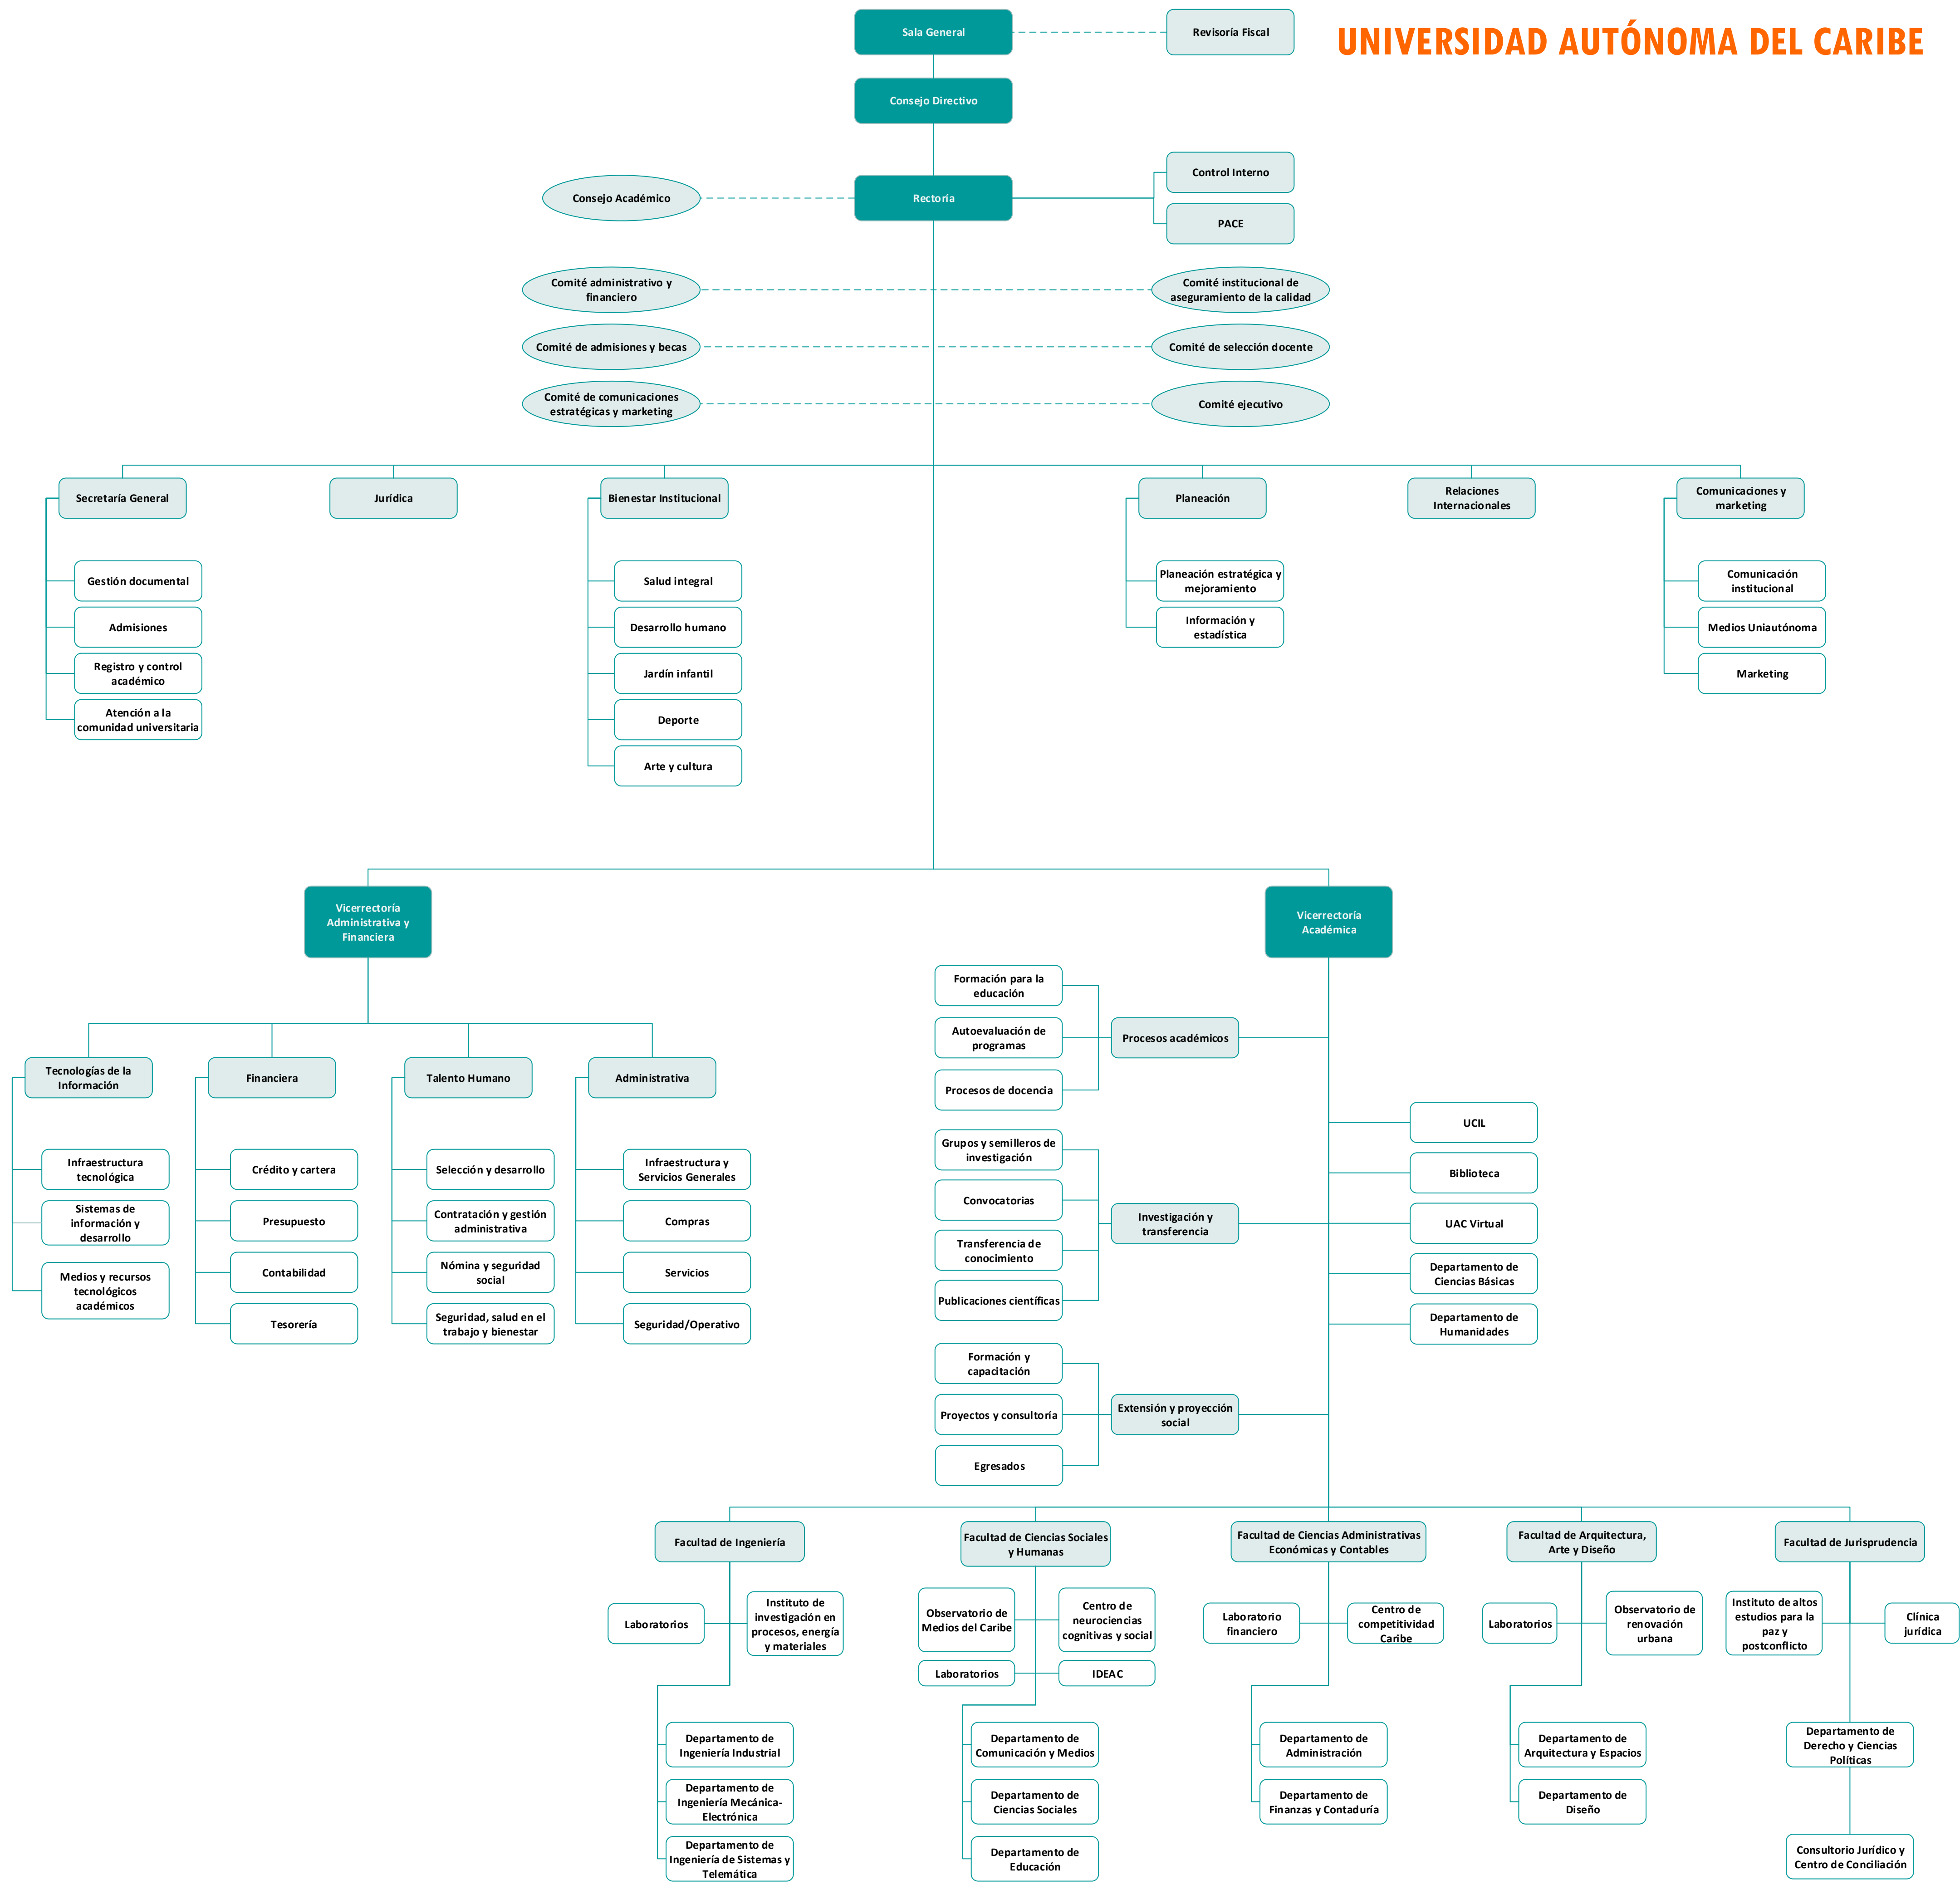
UNIVERSIDAD AUTÓNOMA DEL CARIBE

Sala General

Revisoría Fiscal

Consejo Directivo

Consejo Académico

Rectoría

Control Interno

PACE

Comité administrativo y financiero

Comité institucional de aseguramiento de la calidad

Comité de admisiones y becas

Comité de selección docente

Comité de comunicaciones estratégicas y marketing

Comité ejecutivo

Secretaría General

Gestión documental

Admisiones

Registro y control académico

Atención a la comunidad universitaria

Jurídica

Bienestar Institucional

Salud integral

Desarrollo humano

Jardín infantil

Deporte

Arte y cultura

Planeación

Planeación estratégica y mejoramiento

Información y estadística

Relaciones Internacionales

Comunicaciones y marketing

Comunicación institucional

Medios Uniautónoma

Marketing

Vicerrectoría Administrativa y Financiera

Tecnologías de la Información

Infraestructura tecnológica

Sistemas de información y desarrollo

Medios y recursos tecnológicos académicos

Financiera

Crédito y cartera

Presupuesto

Contabilidad

Tesorería

Talento Humano

Selección y desarrollo

Contratación y gestión administrativa

Nómina y seguridad social

Seguridad, salud en el trabajo y bienestar

Administrativa

Infraestructura y Servicios Generales

Compras

Servicios

Seguridad/Operativo

Vicerrectoría Académica

Formación para la educación

Autoevaluación de programas

Procesos de docencia

Procesos académicos

Grupos y semilleros de investigación

Convocatorias

Transferencia de conocimiento

Publicaciones científicas

Investigación y transferencia

Formación y capacitación

Proyectos y consultoría

Egresados

Extensión y proyección social

UCIL

Biblioteca

UAC Virtual

Departamento de Ciencias Básicas

Departamento de Humanidades

Facultad de Ingeniería

Laboratorios

Instituto de investigación en procesos, energía y materiales

Departamento de Ingeniería Industrial

Departamento de Ingeniería Mecánica-Electrónica

Departamento de Ingeniería de Sistemas y Telemática

Facultad de Ciencias Sociales y Humanas

Observatorio de Medios del Caribe

Centro de neurociencias cognitivas y social

Laboratorios

IDEAC

Departamento de Comunicación y Medios

Departamento de Ciencias Sociales

Departamento de Educación

Facultad de Ciencias Administrativas Económicas y Contables

Laboratorio financiero

Centro de competitividad Caribe

Departamento de Administración

Departamento de Finanzas y Contaduría

Facultad de Arquitectura, Arte y Diseño

Laboratorios

Observatorio de renovación urbana

Departamento de Arquitectura y Espacios

Departamento de Diseño

Facultad de Jurisprudencia

Instituto de altos estudios para la paz y postconflicto

Clínica jurídica

Departamento de Derecho y Ciencias Políticas

Consultorio Jurídico y Centro de Conciliación